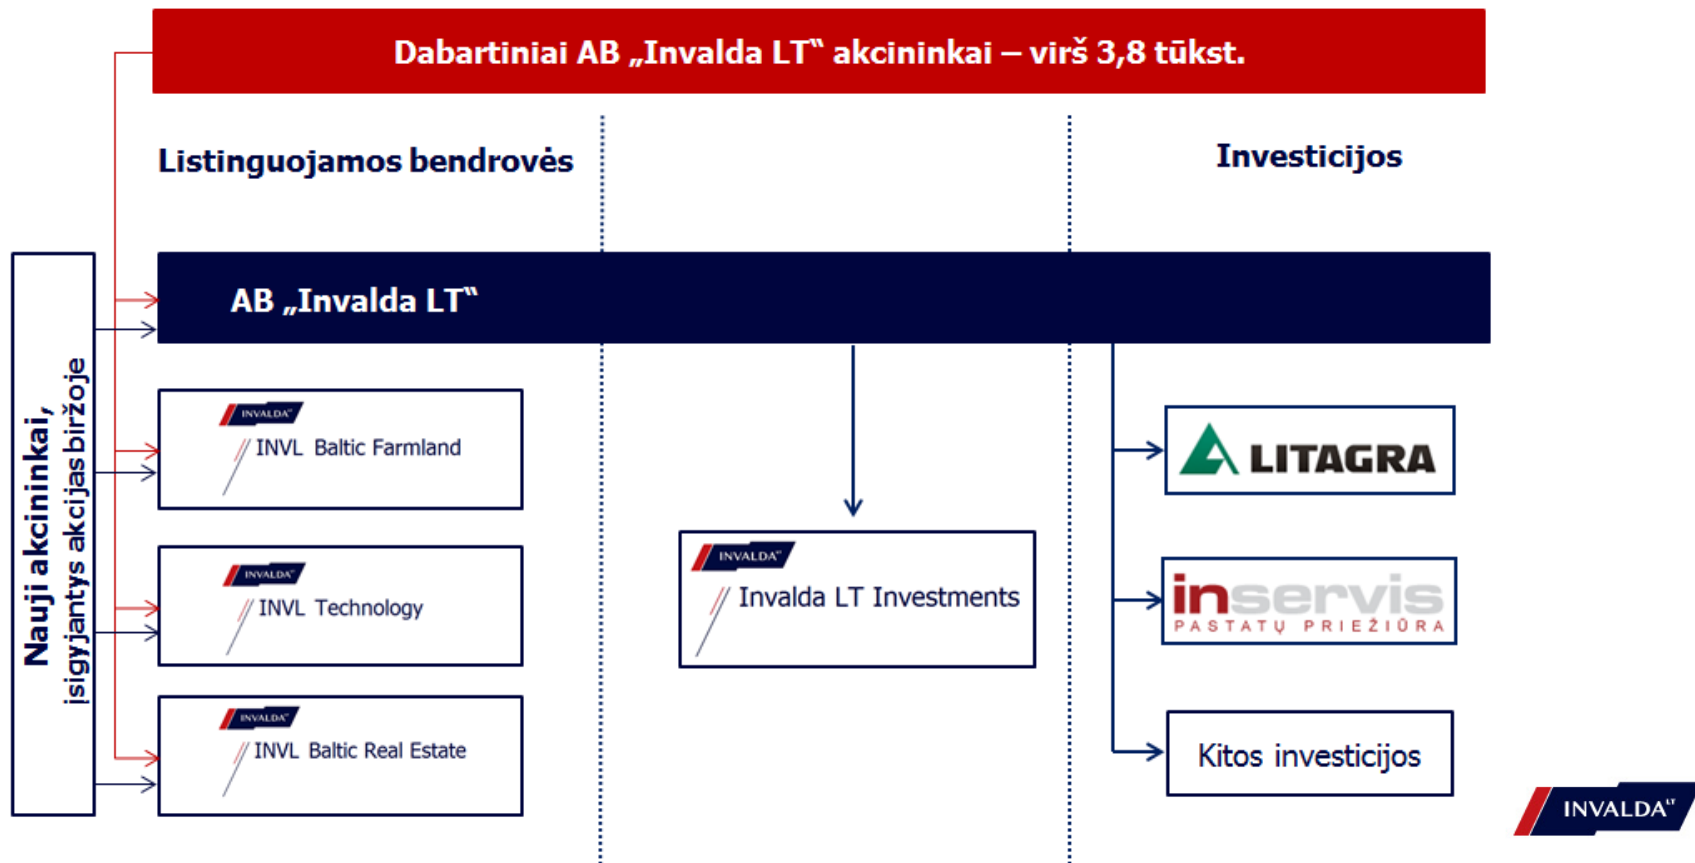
Dabartiniai AB „Invalda LT“ akcininkai – virš 3,8 tūkst.

Listinguojamos bendrovės

Investicijos

Nauji akcininkai, įsigyjantys akcijas biržoje

AB „Invalda LT“

INVALDA
INVL Baltic Farmland

INVALDA
INVL Technology

INVALDA
INVL Baltic Real Estate

INVALDA
Invalda LT Investments

LITAGRA

inservis
PASTATŲ PRIEŽIŪRA

Kitos investicijos

INVALDA